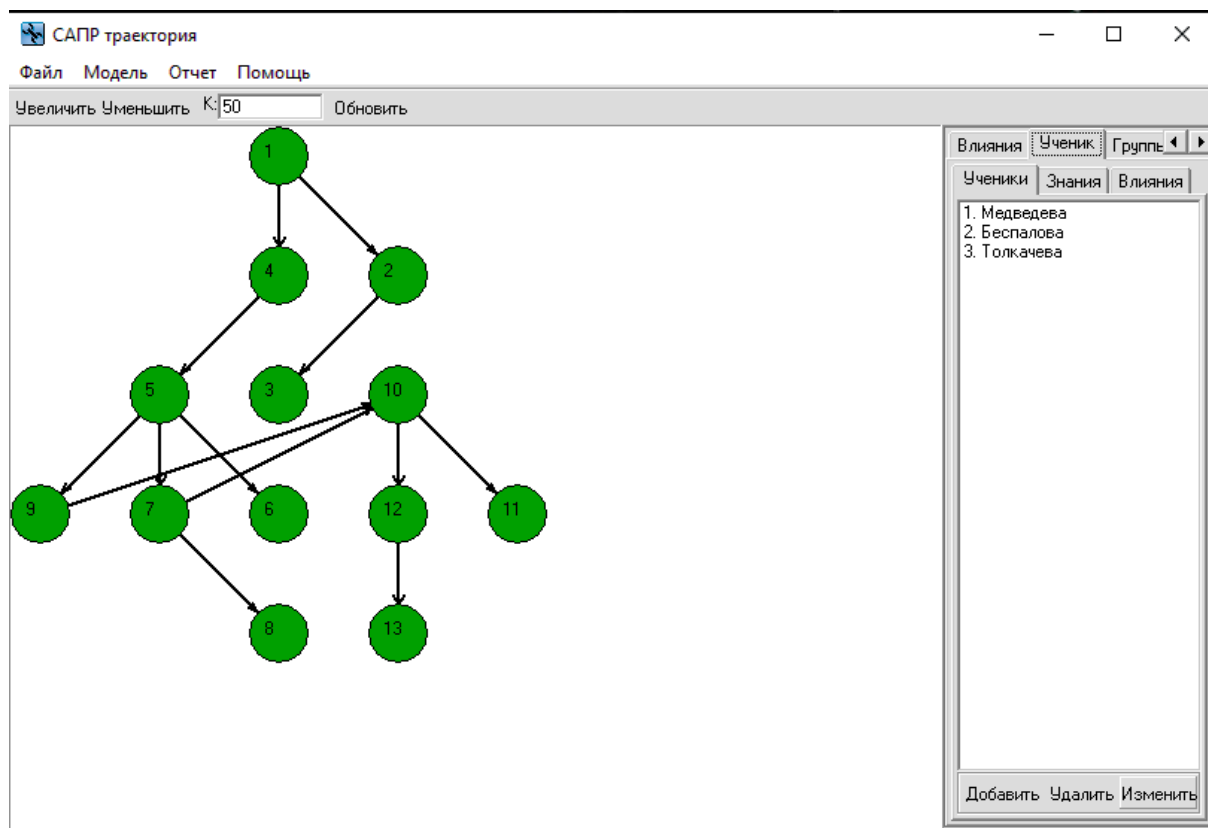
САПР траектория

Файл Модель Отчет Помощь

Увеличить Уменьшить K: 50 Обновить

1
4
2
5
3
10
9
7
6
12
11
8
13

Влияния Ученик Группы

Ученики Знания Влияния

1. Медведева
2. Беспалова
3. Толкачева

Добавить Удалить Изменить